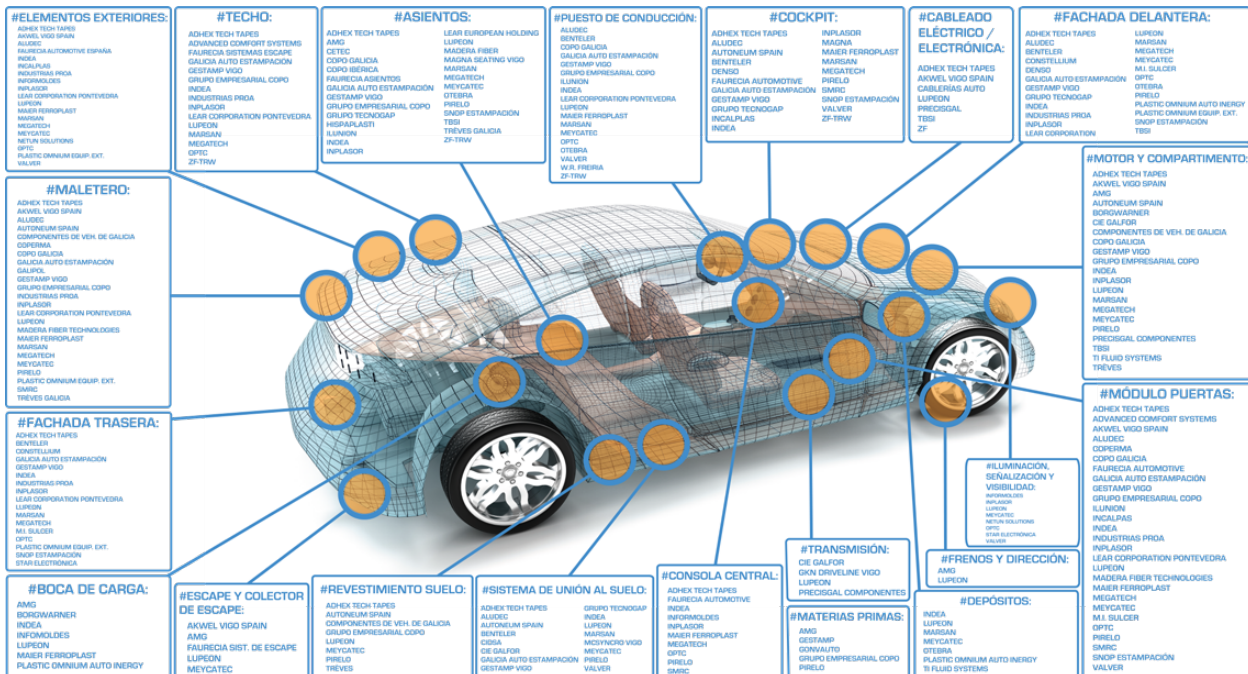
#ELEMENTOS EXTERIORES:
ADHEX TECH TAPES
AKWEL VIGO SPAIN
ALUDEC
FAURECIA AUTOMOTIVE ESPAÑA
INDEA
INCALPAS
INDUSTRIAS PROA
INFOMOLDES
INPLASOR
LEAR CORPORATION PONTEVEDRA
LUPEON
MAIER FERROPLAST
MARSAN
MEGATECH
MEYCATEC
NETUN SOLUTIONS
OPTC
PLASTIC OMNIUM AUTO EQUIP. EXT.
VALVER

#TECHO:
ADHEX TECH TAPES
ADVANCED COMFORT SYSTEMS
FAURECIA SISTEMAS ESCAPE
GALICIA AUTO ESTAMPACIÓN
GESTAMP VIGO
GRUPO EMPRESARIAL COPO
INDEA
INDUSTRIAS PROA
INPLASOR
LEAR CORPORATION PONTEVEDRA
LUPEON
MARSAN
MEGATECH
OPTC
ZF-TRW

#ASIENTOS:
ADHEX TECH TAPES
AMG
CETEC
COPO GALICIA
COPO IBÉRICA
FAURECIA ASIENTOS
GALICIA AUTO ESTAMPACIÓN
GESTAMP VIGO
GRUPO EMPRESARIAL COPO
GRUPO TECNOGAP
HISPAPLASTI
ILUNION
INDEA
INPLASOR
LEAR EUROPEAN HOLDING
LUPEON
MADERA FIBER
MAGNA SEATING VIGO
MARSAN
MEGATECH
MEYCATEC
OTEBRA
PIRELO
SNOP ESTAMPACIÓN
TBSI
TRÈVES GALICIA
ZF-TRW

#PUESTO DE CONDUCCIÓN:
ALUDEC
BENTELER
COPO GALICIA
GALICIA AUTO ESTAMPACIÓN
GESTAMP VIGO
GRUPO EMPRESARIAL COPO
ILUNION
INDEA
LEAR CORPORATION PONTEVEDRA
LUPEON
MAIER FERROPLAST
MARSAN
MEYCATEC
OPTC
OTEBRA
VALVER
W.R. FREIRIA
ZF-TRW

#COCKPIT:
ADHEX TECH TAPES
ALUDEC
AUTONEUM SPAIN
BENTELER
DENSO
FAURECIA AUTOMOTIVE
GALICIA AUTO ESTAMPACIÓN
GESTAMP VIGO
GRUPO TECNOGAP
INCALPAS
INDEA
INPLASOR
MAGNA
MAIER FERROPLAST
MARSAN
MEGATECH
PIRELO
SMRC
SNOP ESTAMPACIÓN
VALVER
ZF-TRW

#CABLEADO ELÉCTRICO / ELECTRÓNICA:
ADHEX TECH TAPES
AKWEL VIGO SPAIN
CABLERÍAS AUTO
LUPEON
PRECISGAL
TBSI
ZF

#FACHADA DELANTERA:
ADHEX TECH TAPES
ALUDEC
BENTELER
CONSTELLIUM
DENSO
GALICIA AUTO ESTAMPACIÓN
GESTAMP VIGO
GRUPO TECNOGAP
INDEA
INPLASOR
LEAR CORPORATION
LUPEON
MARSAN
MEGATECH
MEYCATEC
OPTC
OTEBRA
PIRELO
PLASTIC OMNIUM AUTO INERGY
PLASTIC OMNIUM EQUIP. EXT.
SNOP ESTAMPACIÓN
TBSI

#MOTOR Y COMPARTIMENTO:
ADHEX TECH TAPES
AKWEL VIGO SPAIN
AMG
AUTONEUM SPAIN
BORGWARNER
CIE GALFOR
COMPONENTES DE VEH. DE GALICIA
COPO GALICIA
GESTAMP VIGO
GRUPO EMPRESARIAL COPO
INDEA
INPLASOR
LUPEON
MARSAN
MEGATECH
MEYCATEC
PIRELO
PRECISGAL COMPONENTES
TBSI
TI FLUID SYSTEMS
TRÈVES

#MALETERO:
ADHEX TECH TAPES
AKWEL VIGO SPAIN
ALUDEC
AUTONEUM SPAIN
COMPONENTES DE VEH. DE GALICIA
COPERMA
COPO GALICIA
GALICIA AUTO ESTAMPACIÓN
GALIPOL
GESTAMP VIGO
GRUPO EMPRESARIAL COPO
INDUSTRIAS PROA
INPLASOR
LEAR CORPORATION PONTEVEDRA
LUPEON
MADERA FIBER TECHNOLOGIES
MAIER FERROPLAST
MARSAN
MEGATECH
MEYCATEC
PIRELO
PLASTIC OMNIUM EQUIP. EXT.
SMRC
TRÈVES GALICIA

#FACHADA TRASERA:
ADHEX TECH TAPES
BENTELER
CONSTELLIUM
GALICIA AUTO ESTAMPACIÓN
GESTAMP VIGO
INDEA
INDUSTRIAS PROA
INPLASOR
LEAR CORPORATION PONTEVEDRA
LUPEON
MARSAN
MEGATECH
M.I. SULCER
OPTC
PLASTIC OMNIUM AUTO EQUIP. EXT.
SNOP ESTAMPACIÓN
STAR ELECTRÓNICA

#MÓDULO PUERTAS:
ADHEX TECH TAPES
ADVANCED COMFORT SYSTEMS
AKWEL VIGO SPAIN
ALUDEC
COPERMA
COPO GALICIA
FAURECIA AUTOMOTIVE
GALICIA AUTO ESTAMPACIÓN
GESTAMP VIGO
GRUPO EMPRESARIAL COPO
ILUNION
INCALPAS
INDEA
INDUSTRIAS PROA
INPLASOR
LEAR CORPORATION PONTEVEDRA
LUPEON
MADERA FIBER TECHNOLOGIES
MAIER FERROPLAST
MEGATECH
MEYCATEC
M.I. SULCER
OPTC
PIRELO
SMRC
SNOP ESTAMPACIÓN
VALVER

#ILUMINACIÓN, SEÑALIZACIÓN Y VISIBILIDAD:
INFOMOLDES
INPLASOR
MEYCATEC
NETUN SOLUTIONS
OPTC
STAR ELECTRÓNICA
VALVER

#TRANSMISIÓN:
CIE GALFOR
GKN DRIVELINE VIGO
LUPEON
PRECISGAL COMPONENTES

#FRENOS Y DIRECCIÓN:
AMG
LUPEON

#BOCA DE CARGA:
AMG
BORGWARNER
INDEA
INFOMOLDES
LUPEON
MAIER FERROPLAST
PLASTIC OMNIUM AUTO INERGY

#ESCAPE Y COLECTOR DE ESCAPE:
AKWEL VIGO SPAIN
AMG
FAURECIA SIST. DE ESCAPE
LUPEON
MEYCATEC

#REVESTIMIENTO SUELO:
ADHEX TECH TAPES
AUTONEUM SPAIN
COMPONENTES DE VEH. DE GALICIA
GRUPO EMPRESARIAL COPO
LUPEON
MEYCATEC
PIRELO
TRÈVES

#SISTEMA DE UNIÓN AL SUELO:
ADHEX TECH TAPES
ALUDEC
AUTONEUM SPAIN
BENTELER
CIDSA
CIE GALFOR
GALICIA AUTO ESTAMPACIÓN
GESTAMP VIGO
GRUPO TECNOGAP
INDEA
LUPEON
MARSAN
MCSYNCRO VIGO
MEYCATEC
PIRELO
VALVER

#CONSOLA CENTRAL:
ADHEX TECH TAPES
FAURECIA AUTOMOTIVE
INDEA
INFORMOLDES
INPLASOR
MAIER FERROPLAST
MEGATECH
OPTC
PIRELO
SMRC

#MATERIAS PRIMAS:
AMG
GESTAMP
GONVAUTO
GRUPO EMPRESARIAL COPO
PIRELO

#DEPÓSITOS:
INDEA
LUPEON
MARSAN
MEYCATEC
OTEBRA
PLASTIC OMNIUM AUTO INERGY
TI FLUID SYSTEMS